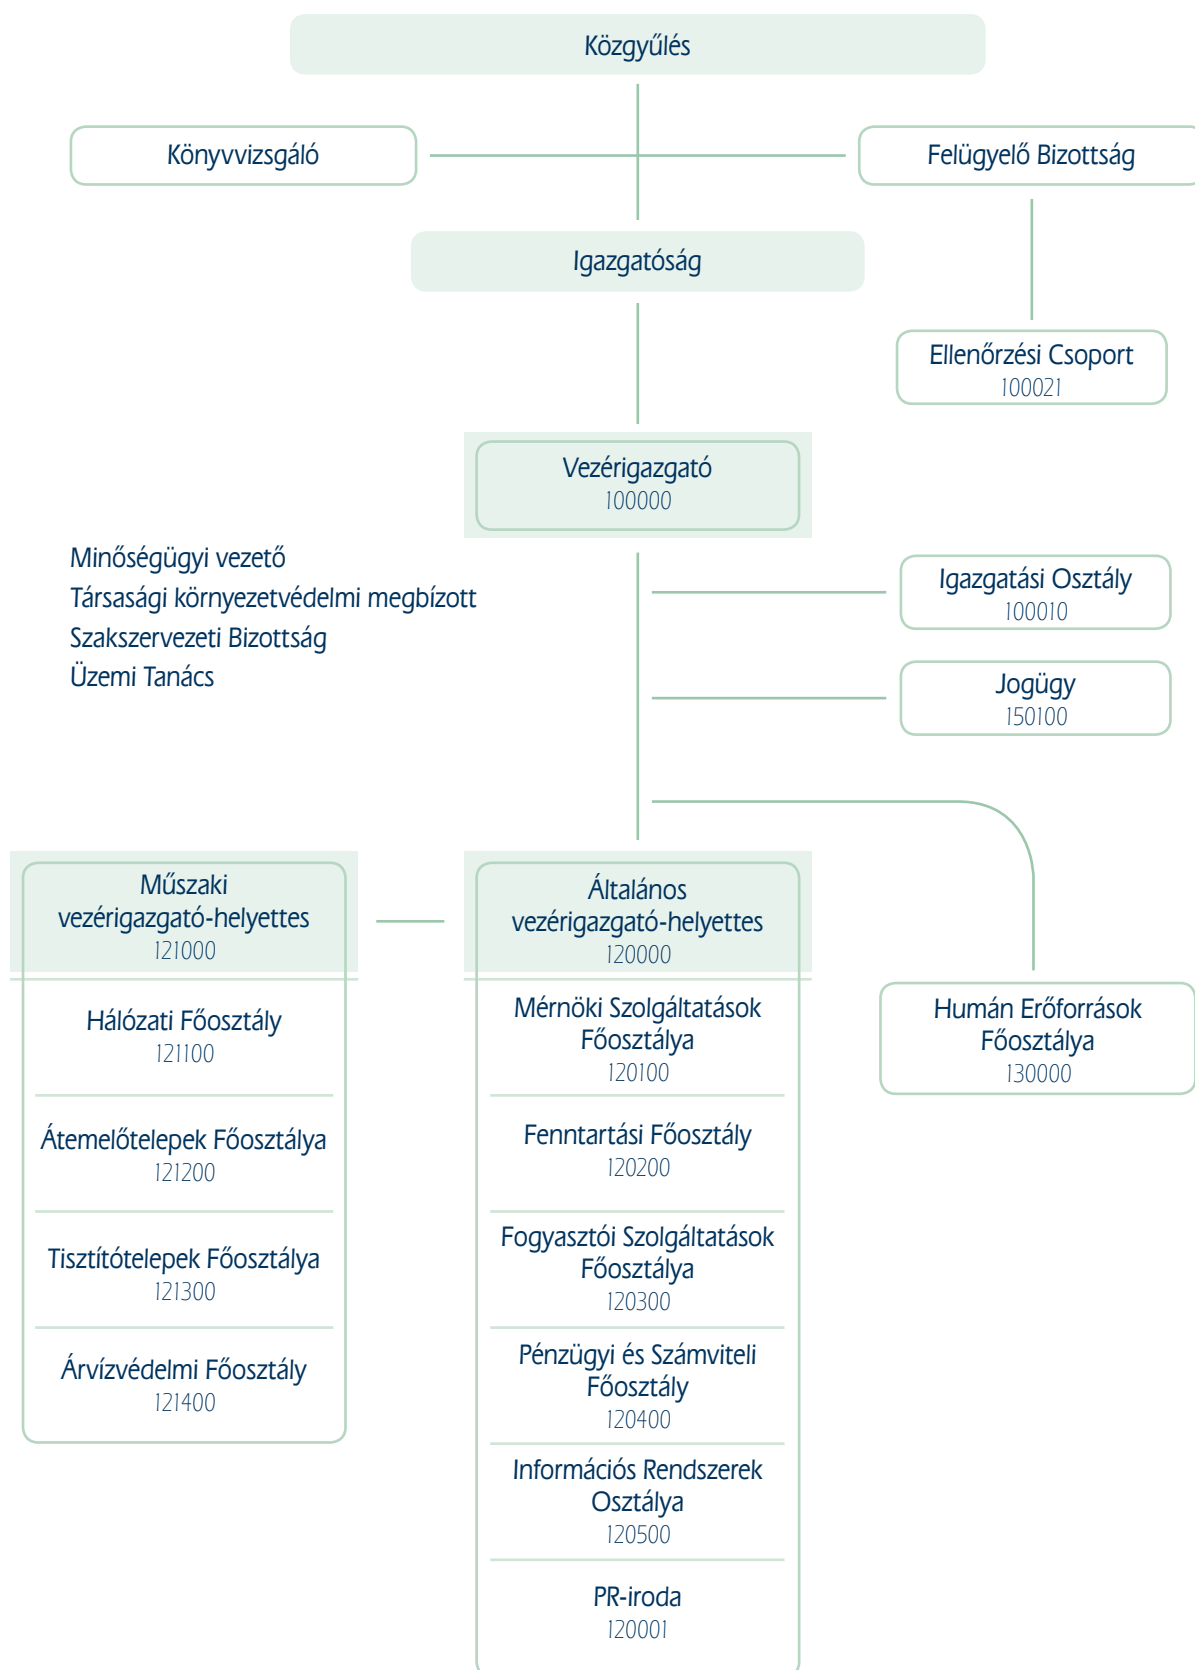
Közgyűlés

Könyvvizsgáló

Felügyelő Bizottság

Igazgatóság

Ellenőrzési Csoport
100021

Vezérigazgató
100000

Minőségügyi vezető
Társasági környezetvédelmi megbízott
Szakszervezeti Bizottság
Üzemi Tanács

Igazgatási Osztály
100010

Jogügy
150100

Műszaki vezérigazgató-helyettes
121000

Hálózati Főosztály
121100

Átemelőtelepek Főosztálya
121200

Tisztítótelepek Főosztálya
121300

Árvízvédelmi Főosztály
121400

Általános vezérigazgató-helyettes
120000

Mérnöki Szolgáltatások Főosztálya
120100

Fenntartási Főosztály
120200

Fogyasztói Szolgáltatások Főosztálya
120300

Pénzügyi és Számviteli Főosztály
120400

Információs Rendszerek Osztálya
120500

PR-iroda
120001

Humán Erőforrások Főosztálya
130000